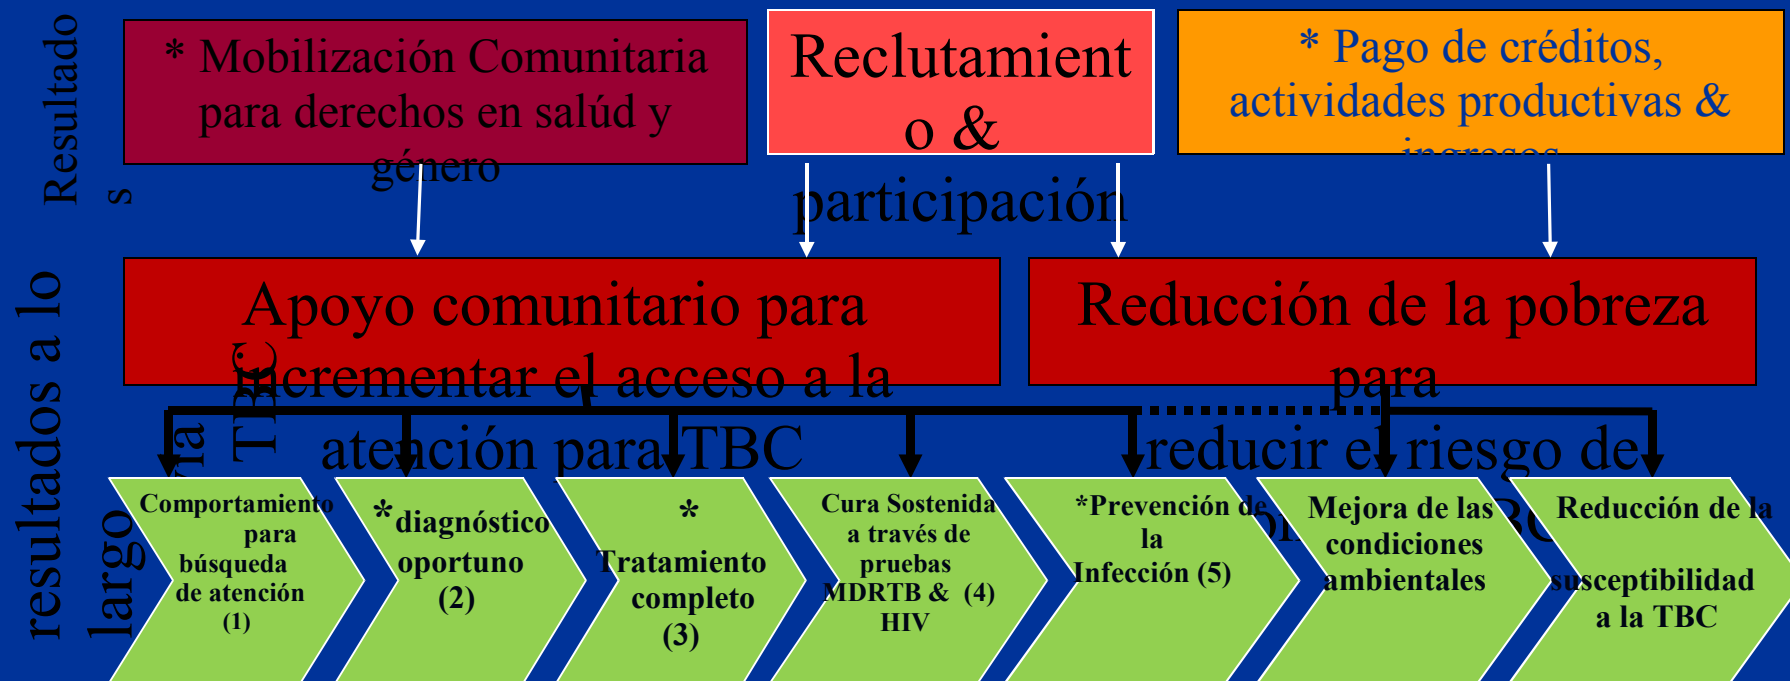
Resultados

resultados a lo largo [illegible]

* Mobilización Comunitaria para derechos en salúd y género

Reclutamiento & participación

* Pago de créditos, actividades productivas & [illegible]

Apoyo comunitario para incrementar el acceso a la atención para TBC

Reducción de la pobreza para reducir el riesgo de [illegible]

Comportamiento para búsqueda de atención (1)

*diagnóstico oportuno (2)

* Tratamiento completo (3)

Cura Sostenida a través de pruebas MDRTB & (4) HIV

*Prevención de la Infección (5)

Mejora de las condiciones ambientales

Reducción de la susceptibilidad a la TBC